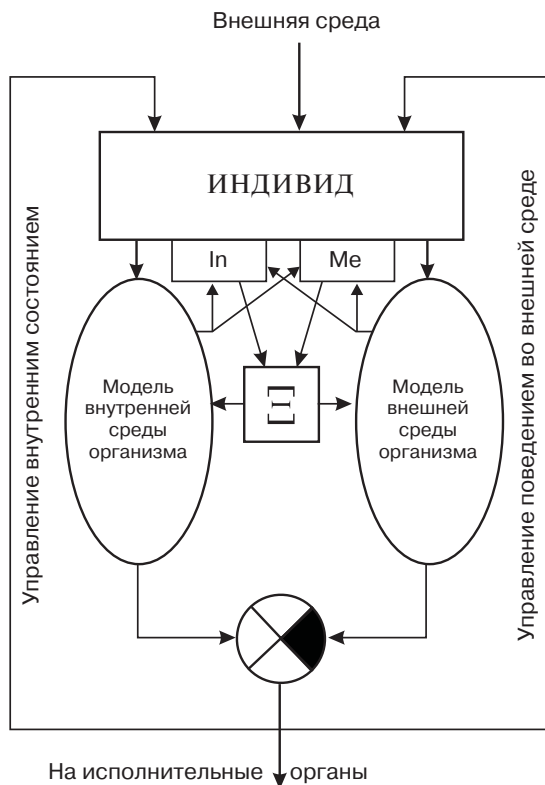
Внешняя среда

ИНДИВИД

In

Me

Управление внутренним состоянием

Управление поведением во внешней среде

Модель внутренней среды организма

$\Xi$

Модель внешней среды организма

На исполнительные органы